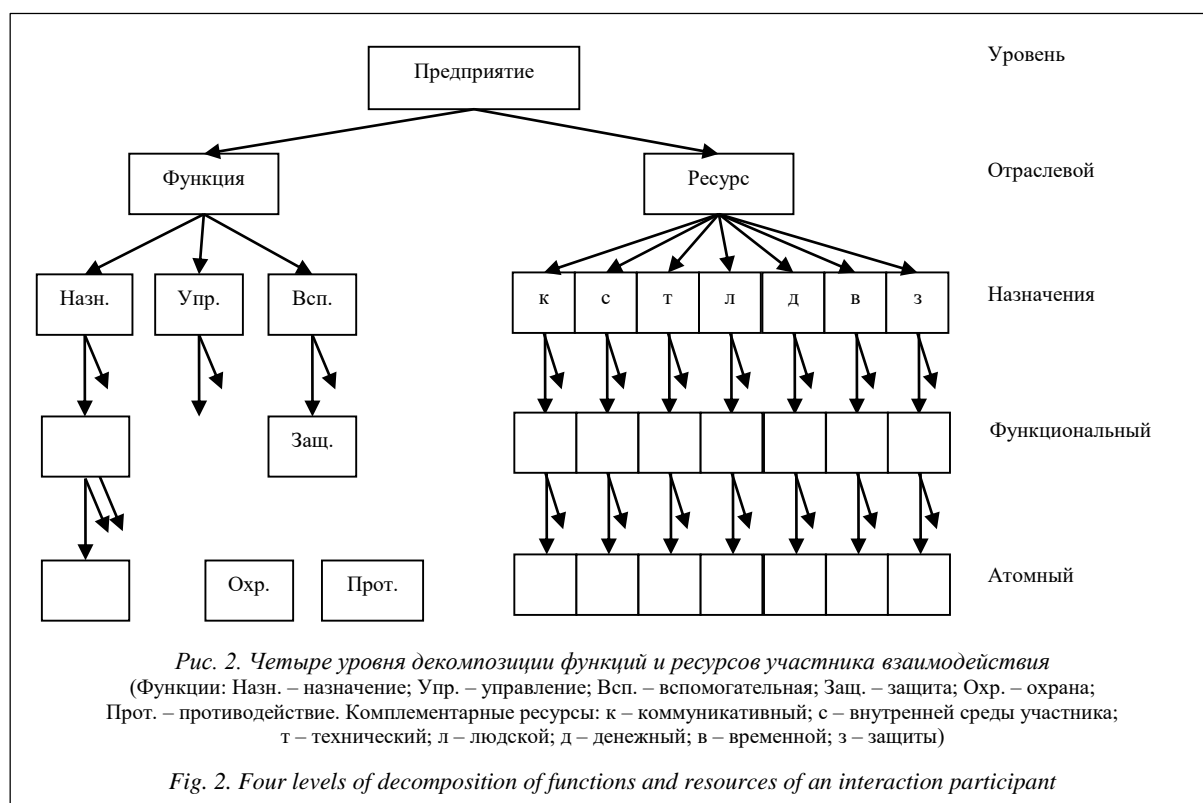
Уровень

Предприятие

Отраслевой

Функция

Ресурс

Назн.

Упр.

Всп.

к

с

т

л

д

в

з

Назначения

Функциональный

Защ.

Атомный

Охр.

Прот.

Рис. 2. Четыре уровня декомпозиции функций и ресурсов участника взаимодействия
(Функции: Назн. – назначение; Упр. – управление; Всп. – вспомогательная; Защ. – защита; Охр. – охрана; Прот. – противодействие. Комплементарные ресурсы: к – коммуникативный; с – внутренней среды участника; т – технический; л – людской; д – денежный; в – временной; з – защиты)

Fig. 2. Four levels of decomposition of functions and resources of an interaction participant